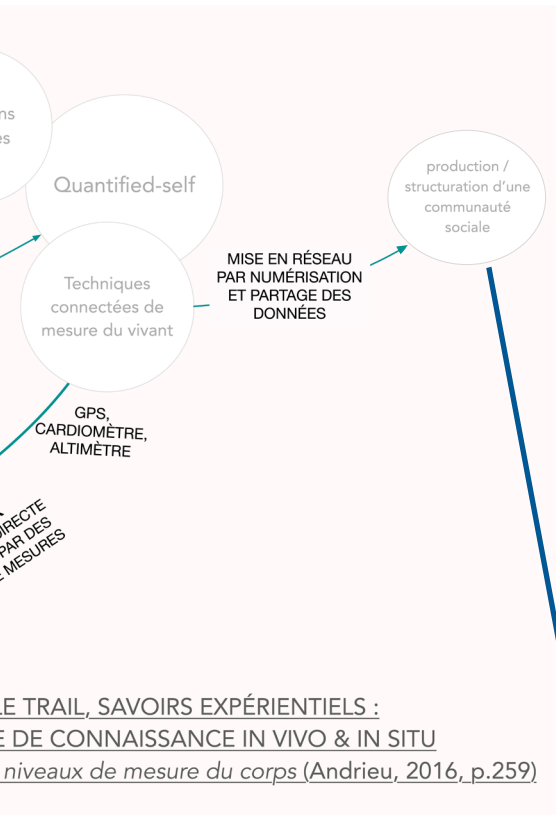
ns
es

Quantified-self

Techniques connectées de mesure du vivant

MISE EN RÉSEAU PAR NUMÉRISATION ET PARTAGE DES DONNÉES

production / structuration d'une communauté sociale

GPS, CARDIOMÈTRE, ALTIMÈTRE

IRECTE
PAR DES
E MESURES

LE TRAIL, SAVOIRS EXPÉRIENTIELS :
E DE CONNAISSANCE IN VIVO & IN SITU
niveaux de mesure du corps (Andrieu, 2016, p.259)